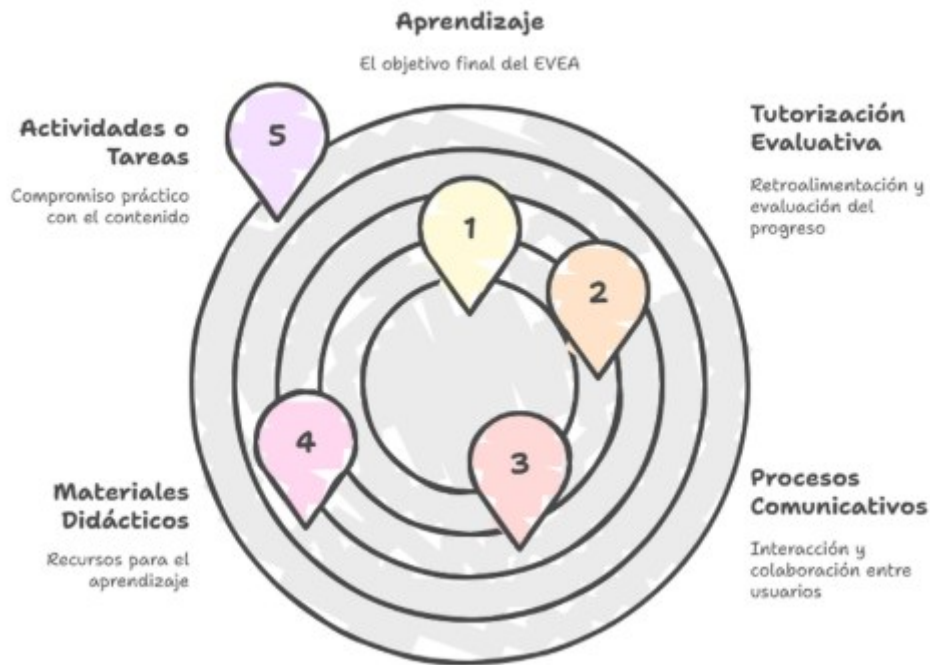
Aprendizaje

El objetivo final del EVEA

Actividades o Tareas

Compromiso práctico con el contenido

5

Tutorización Evaluativa

Retroalimentación y evaluación del progreso

1

2

4

3

Materiales Didácticos

Recursos para el aprendizaje

Procesos Comunicativos

Interacción y colaboración entre usuarios